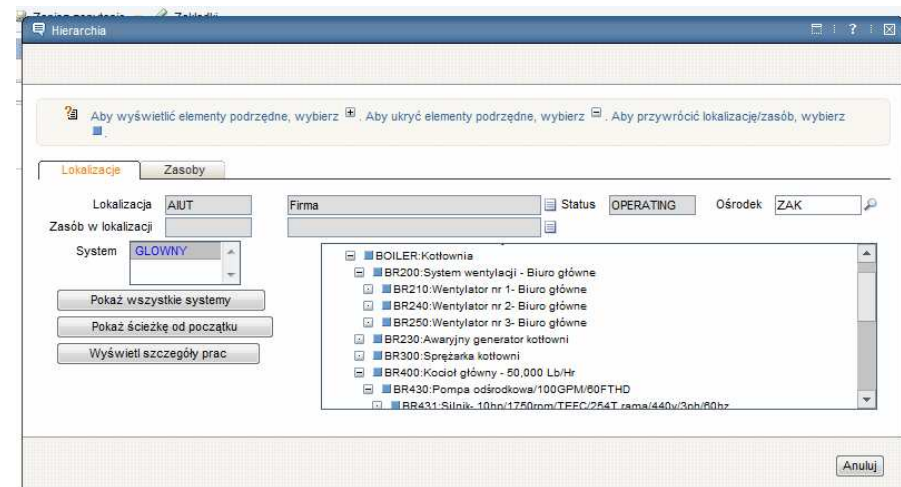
Hierarchia

Aby wyświetlić elementy podrzędne, wybierz ⊞. Aby ukryć elementy podrzędne, wybierz ⊟. Aby przywrócić lokalizację/zasób, wybierz ■.

Lokalizacje | Zasoby

Lokalizacja AIUT
Firma
Status OPERATING
Ośrodek ZAK
Zasób w lokalizacji
System GLOWNY

Pokaż wszystkie systemy
Pokaż ścieżkę od początku
Wyświetl szczegóły prac

BOILER:Kotłownia
BR200:System wentylacji - Biuro główne
BR210:Wentylator nr 1- Biuro główne
BR240:Wentylator nr 2- Biuro główne
BR250:Wentylator nr 3- Biuro główne
BR230:Awaryjny generator kotłowni
BR300:Sprężarka kotłowni
BR400:Kocioł główny - 50,000 Lb/Hr
BR430:Pompa odśrodkowa/100GPM/60FTHD
BR431:Silnik- 10hp/1750rpm/TEFC/254T rama/440v/3ph/60hz

Anuluj